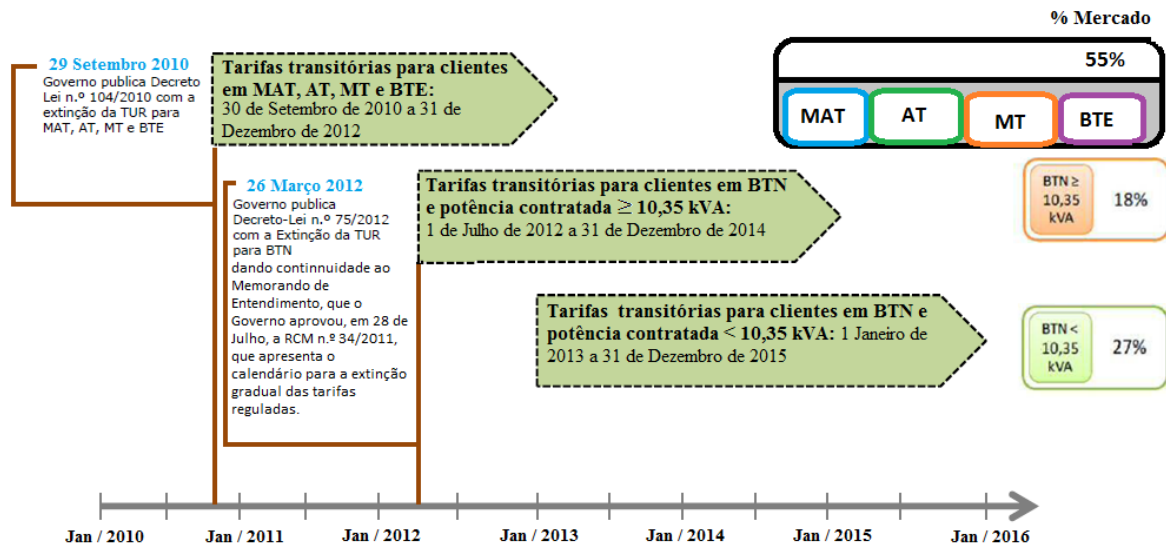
% Mercado

55%

MAT AT MT BTE

29 Setembro 2010
Governo publica Decreto Lei n.º 104/2010 com a extinção da TUR para MAT, AT, MT e BTE

Tarifas transitórias para clientes em MAT, AT, MT e BTE: 30 de Setembro de 2010 a 31 de Dezembro de 2012

26 Março 2012
Governo publica Decreto-Lei n.º 75/2012 com a Extinção da TUR para BTN dando continnuidade ao Memorando de Entendimento, que o Governo aprovou, em 28 de Julho, a RCM n.º 34/2011, que apresenta o calendário para a extinção gradual das tarifas reguladas.

Tarifas transitórias para clientes em BTN e potência contratada ≥ 10,35 kVA: 1 de Julho de 2012 a 31 de Dezembro de 2014

BTN ≥ 10,35 kVA
18%

Tarifas transitórias para clientes em BTN e potência contratada < 10,35 kVA: 1 Janeiro de 2013 a 31 de Dezembro de 2015

BTN < 10,35 kVA
27%

Jan / 2010
Jan / 2011
Jan / 2012
Jan / 2013
Jan / 2014
Jan / 2015
Jan / 2016